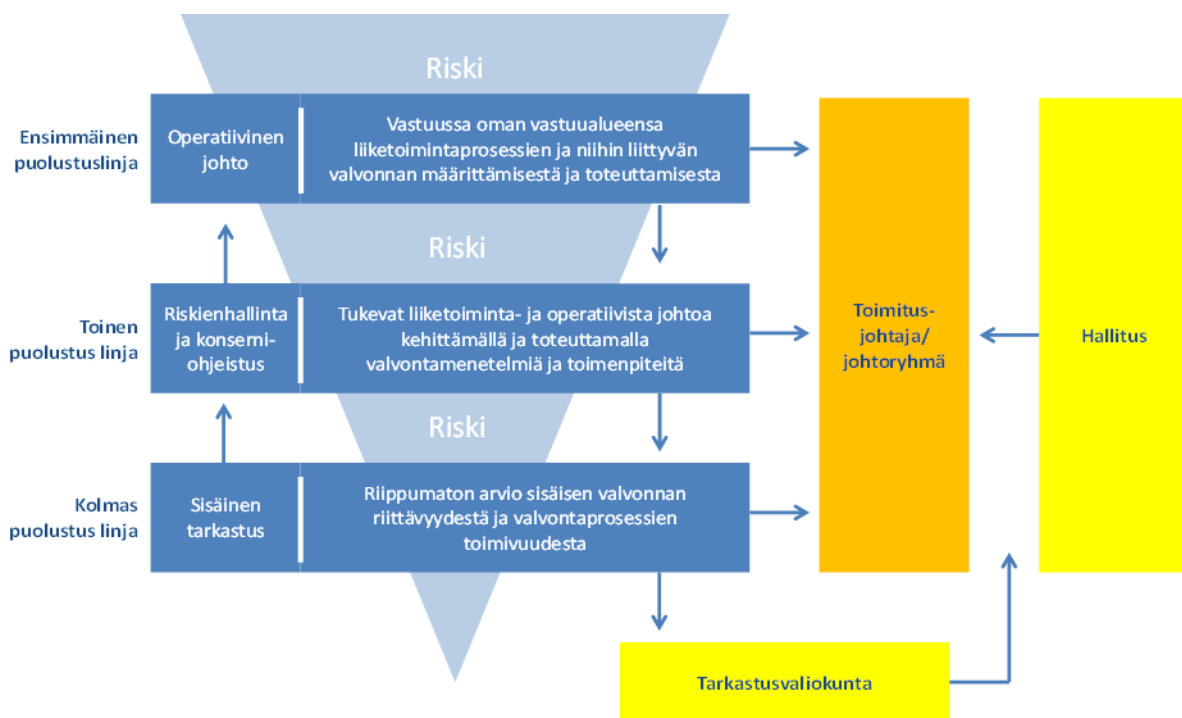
Riski

Ensimmäinen puolustuslinja

Operatiivinen johto

Vastuussa oman vastuualueensa liiketoimintaprosessien ja niihin liittyvän valvonnan määrittämisestä ja toteuttamisesta

Riski

Toinen puolustus linja

Riskienhallinta ja konserniohjeistus

Tukevat liiketoiminta- ja operatiivista johtoa kehittämällä ja toteuttamalla valvontamenetelmiä ja toimenpiteitä

Riski

Kolmas puolustus linja

Sisäinen tarkastus

Riippumaton arvio sisäisen valvonnan riittävyydestä ja valvontaprosessien toimivuudesta

Toimitus-johtaja/ johtoryhmä

Hallitus

Tarkastusvaliokunta